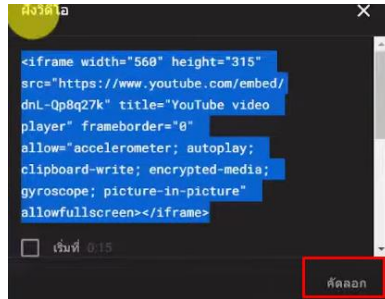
ฝังวิดีโอ

×

<iframe width="560" height="315" src="https://www.youtube.com/embed/dnL-Qp8q27k" title="YouTube video player" frameborder="0" allow="accelerometer; autoplay; clipboard-write; encrypted-media; gyroscope; picture-in-picture" allowfullscreen></iframe>

เริ่มที่ 0:15

คัดลอก